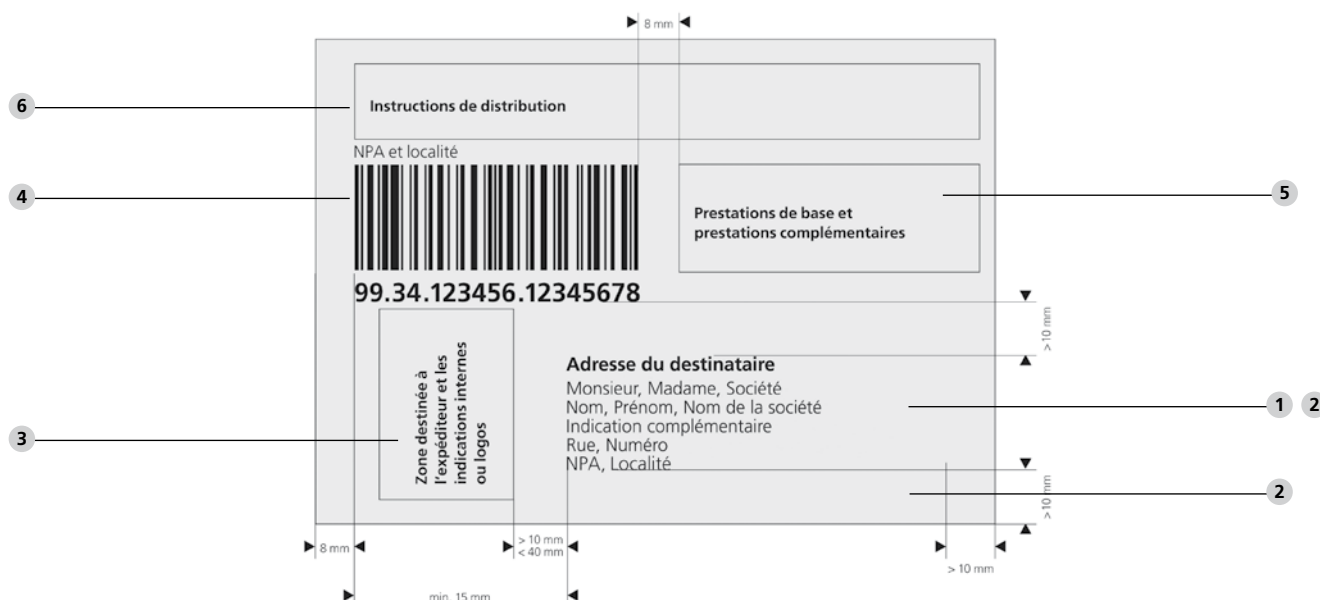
8 mm

6

Instructions de distribution

NPA et localité

4

Prestations de base et prestations complémentaires

5

99.34.123456.12345678

> 10 mm

Zone destinée à l'expéditeur et les indications internes ou logos

Adresse du destinataire
Monsieur, Madame, Société
Nom, Prénom, Nom de la société
Indication complémentaire
Rue, Numéro
NPA, Localité

1 2

3

2

> 10 mm

8 mm

> 10 mm
< 40 mm

> 10 mm

min. 15 mm